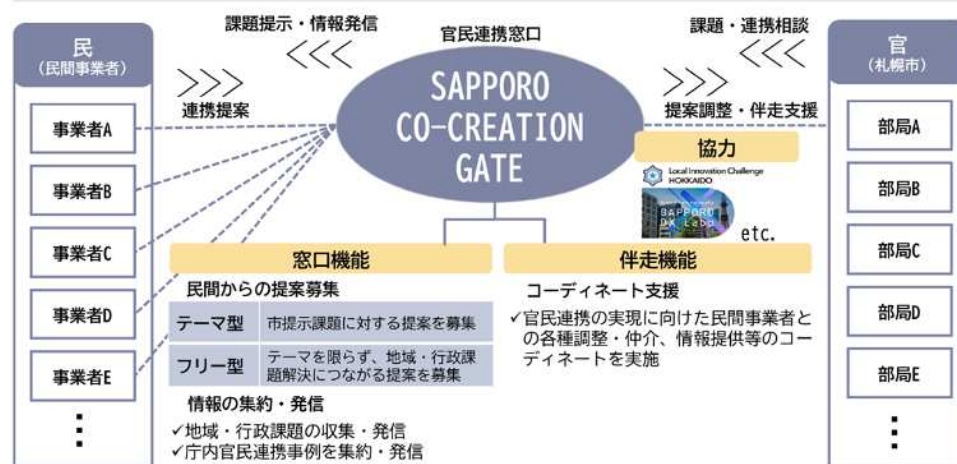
民
(民間事業者)

事業者A
事業者B
事業者C
事業者D
事業者E
⋮

課題提示・情報発信
<<<
>>>
連携提案

官民連携窓口
SAPPORO CO-CREATION GATE

課題・連携相談
<<<
>>>
提案調整・伴走支援

官
(札幌市)

部局A
部局B
部局C
部局D
部局E
⋮

協力
Local Innovation Challenge HOKKAIDO
SAPPORO DX Lab
etc.

窓口機能
民間からの提案募集

| テーマ型 | 市提示課題に対する提案を募集 |
|---|---|
| フリー型 | テーマを限らず、地域・行政課題解決につながる提案を募集 |

情報の集約・発信
✓地域・行政課題の収集・発信
✓庁内官民連携事例を集約・発信

伴走機能
コーディネート支援
✓官民連携の実現に向けた民間事業者との各種調整・仲介、情報提供等のコーディネートを実施